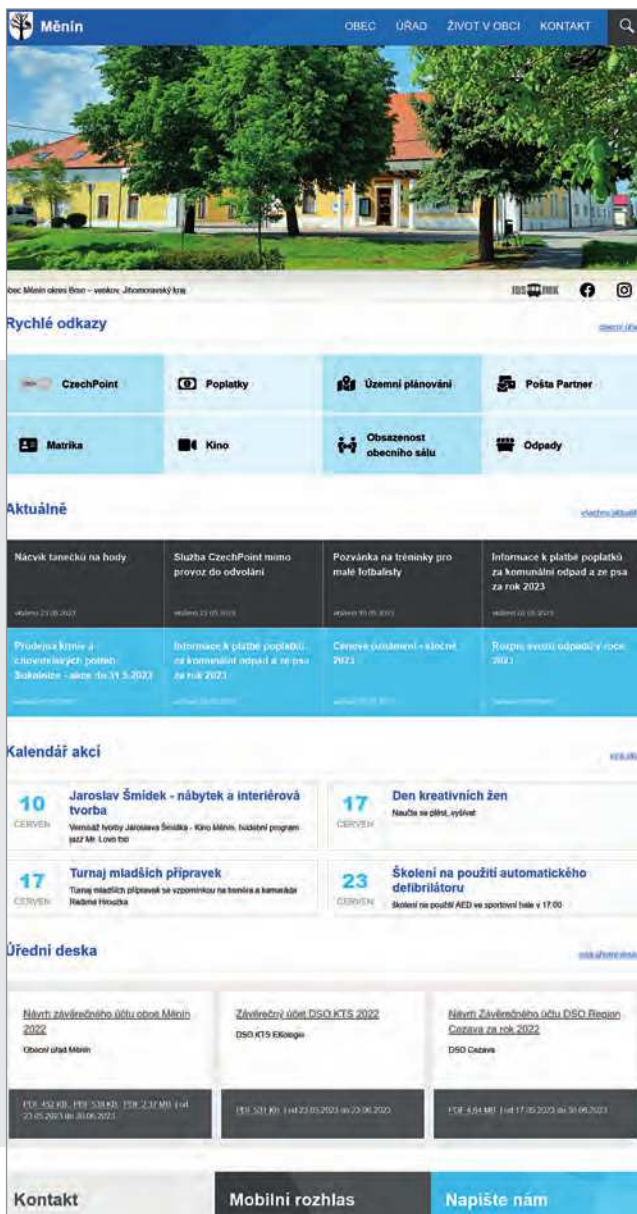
Měnín

OBEC ÚŘAD ŽIVOT V OBCI KONTAKT

obec Měnín okres Brno – venkov, Jihomoravský kraj

Rychlé odkazy

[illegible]

CzechPoint

Poplatky

Územní plánování

Pošta Partner

Matrika

Kino

Obsazenost obecního sálu

Odpady

Aktuálně

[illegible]

Nácvik tanečků na hody

vloženo 23.05.2023

Služba CzechPoint mimo provoz do odvolání

vloženo 23.05.2023

Pozvánka na tréninky pro malé fotbalisty

vloženo 10.05.2023

Informace k platbě poplatků za komunální odpad a ze psa za rok 2023

vloženo 03.05.2023

Prodejna krmiv a chovatelských potřeb Sokolnice - akce do 31.5.2023

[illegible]

Informace k platbě poplatků za komunální odpad a ze psa za rok 2023

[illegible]

Cenové oznámení - kločné 2023

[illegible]

Rozpis svozů odpadů v roce 2023

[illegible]

Kalendář akcí

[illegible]

10
ČERVEN

Jaroslav Šmídek - nábytek a interiérová tvorba

Vernisáž tvorby Jaroslava Šmídka - Kino Měnín, hudební program jazz Mr. Love bo

17
ČERVEN

Den kreativních žen

Naučte se plést, vyšívat

17
ČERVEN

Turnaj mladších přípravek

Turnaj mladších přípravek se vzpomínkou na trenéra a kamaráda Radima Hrouzka

23
ČERVEN

Školení na použití automatického defibrilátoru

Školení na použití AED ve sportovní hale v 17:00

Úřední deska

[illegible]

Návrh závěrečného účtu obce Měnín 2022

Obecní úřad Měnín

PDF 452 KB, PDF 538 KB, PDF 2,37 MB | od 23.05.2023 do 30.06.2023

Závěrečný účet DSO KTS 2022

DSO KTS Ekologie

PDF 531 KB | od 23.05.2023 do 23.06.2023

Návrh Závěrečného účtu DSO Region Cezava za rok 2022

DSO Cezava

PDF 4,64 MB | od 17.05.2023 do 30.06.2023

Kontakt

Mobilní rozhlas

Napište nám